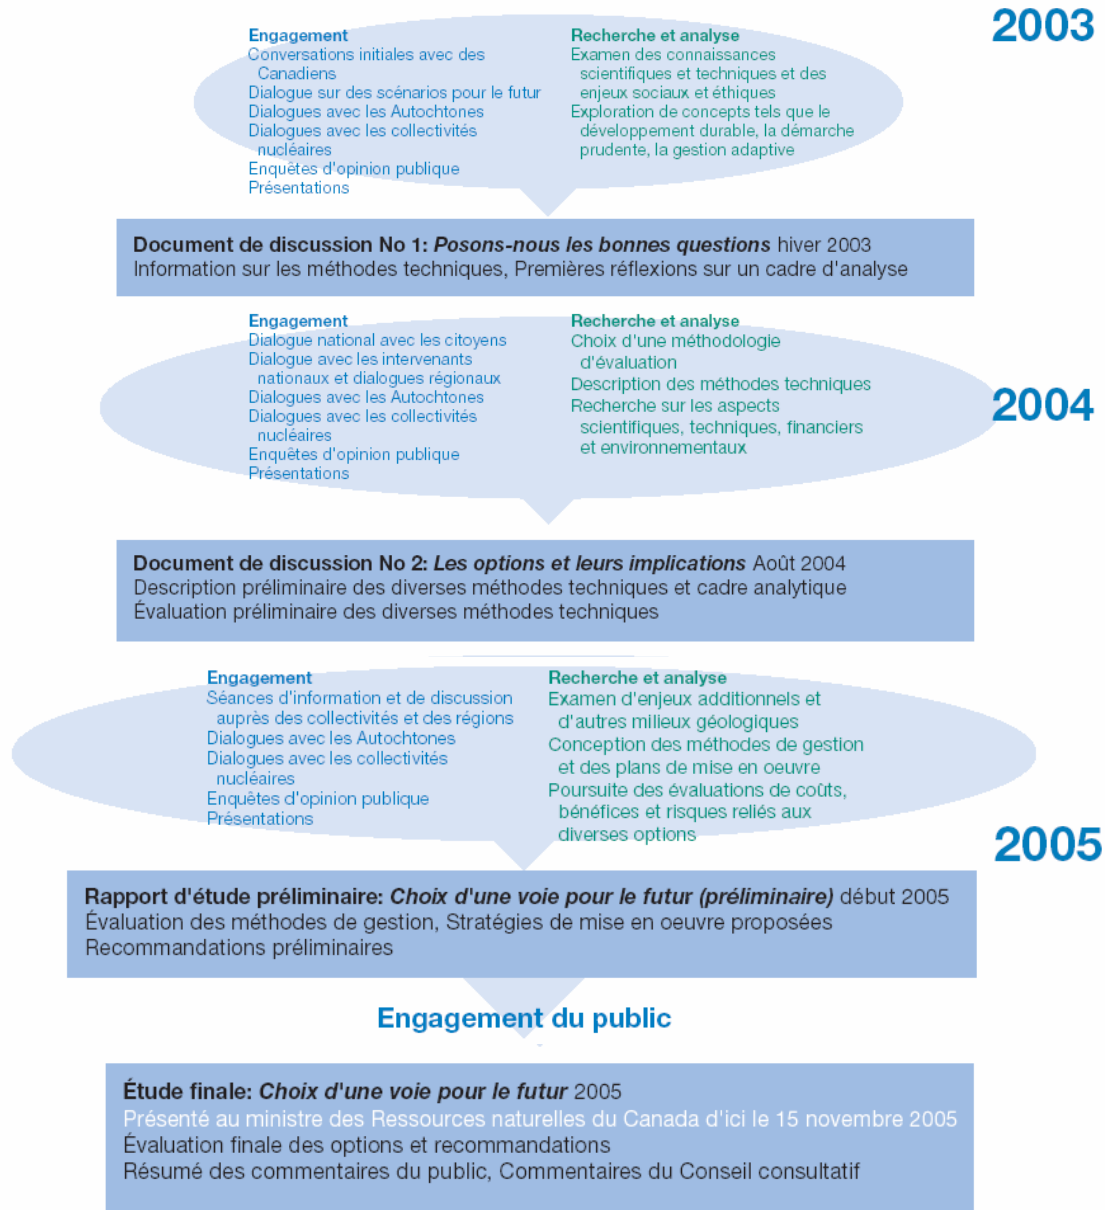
2003

Engagement
Conversations initiales avec des Canadiens
Dialogue sur des scénarios pour le futur
Dialogues avec les Autochtones
Dialogues avec les collectivités nucléaires
Enquêtes d'opinion publique
Présentations

Recherche et analyse
Examen des connaissances scientifiques et techniques et des enjeux sociaux et éthiques
Exploration de concepts tels que le développement durable, la démarche prudente, la gestion adaptive

**Document de discussion No 1:** ***Posons-nous les bonnes questions*** hiver 2003
Information sur les méthodes techniques, Premières réflexions sur un cadre d'analyse

Engagement
Dialogue national avec les citoyens
Dialogue avec les intervenants nationaux et dialogues régionaux
Dialogues avec les Autochtones
Dialogues avec les collectivités nucléaires
Enquêtes d'opinion publique
Présentations

Recherche et analyse
Choix d'une méthodologie d'évaluation
Description des méthodes techniques
Recherche sur les aspects scientifiques, techniques, financiers et environnementaux

2004

**Document de discussion No 2:** ***Les options et leurs implications*** Août 2004
Description préliminaire des diverses méthodes techniques et cadre analytique
Évaluation préliminaire des diverses méthodes techniques

Engagement
Séances d'information et de discussion auprès des collectivités et des régions
Dialogues avec les Autochtones
Dialogues avec les collectivités nucléaires
Enquêtes d'opinion publique
Présentations

Recherche et analyse
Examen d'enjeux additionnels et d'autres milieux géologiques
Conception des méthodes de gestion et des plans de mise en oeuvre
Poursuite des évaluations de coûts, bénéfices et risques reliés aux diverses options

2005

**Rapport d'étude préliminaire:** ***Choix d'une voie pour le futur (préliminaire)*** début 2005
Évaluation des méthodes de gestion, Stratégies de mise en oeuvre proposées
Recommandations préliminaires

Engagement du public

**Étude finale:** ***Choix d'une voie pour le futur*** 2005
Présenté au ministre des Ressources naturelles du Canada d'ici le 15 novembre 2005
Évaluation finale des options et recommandations
Résumé des commentaires du public, Commentaires du Conseil consultatif